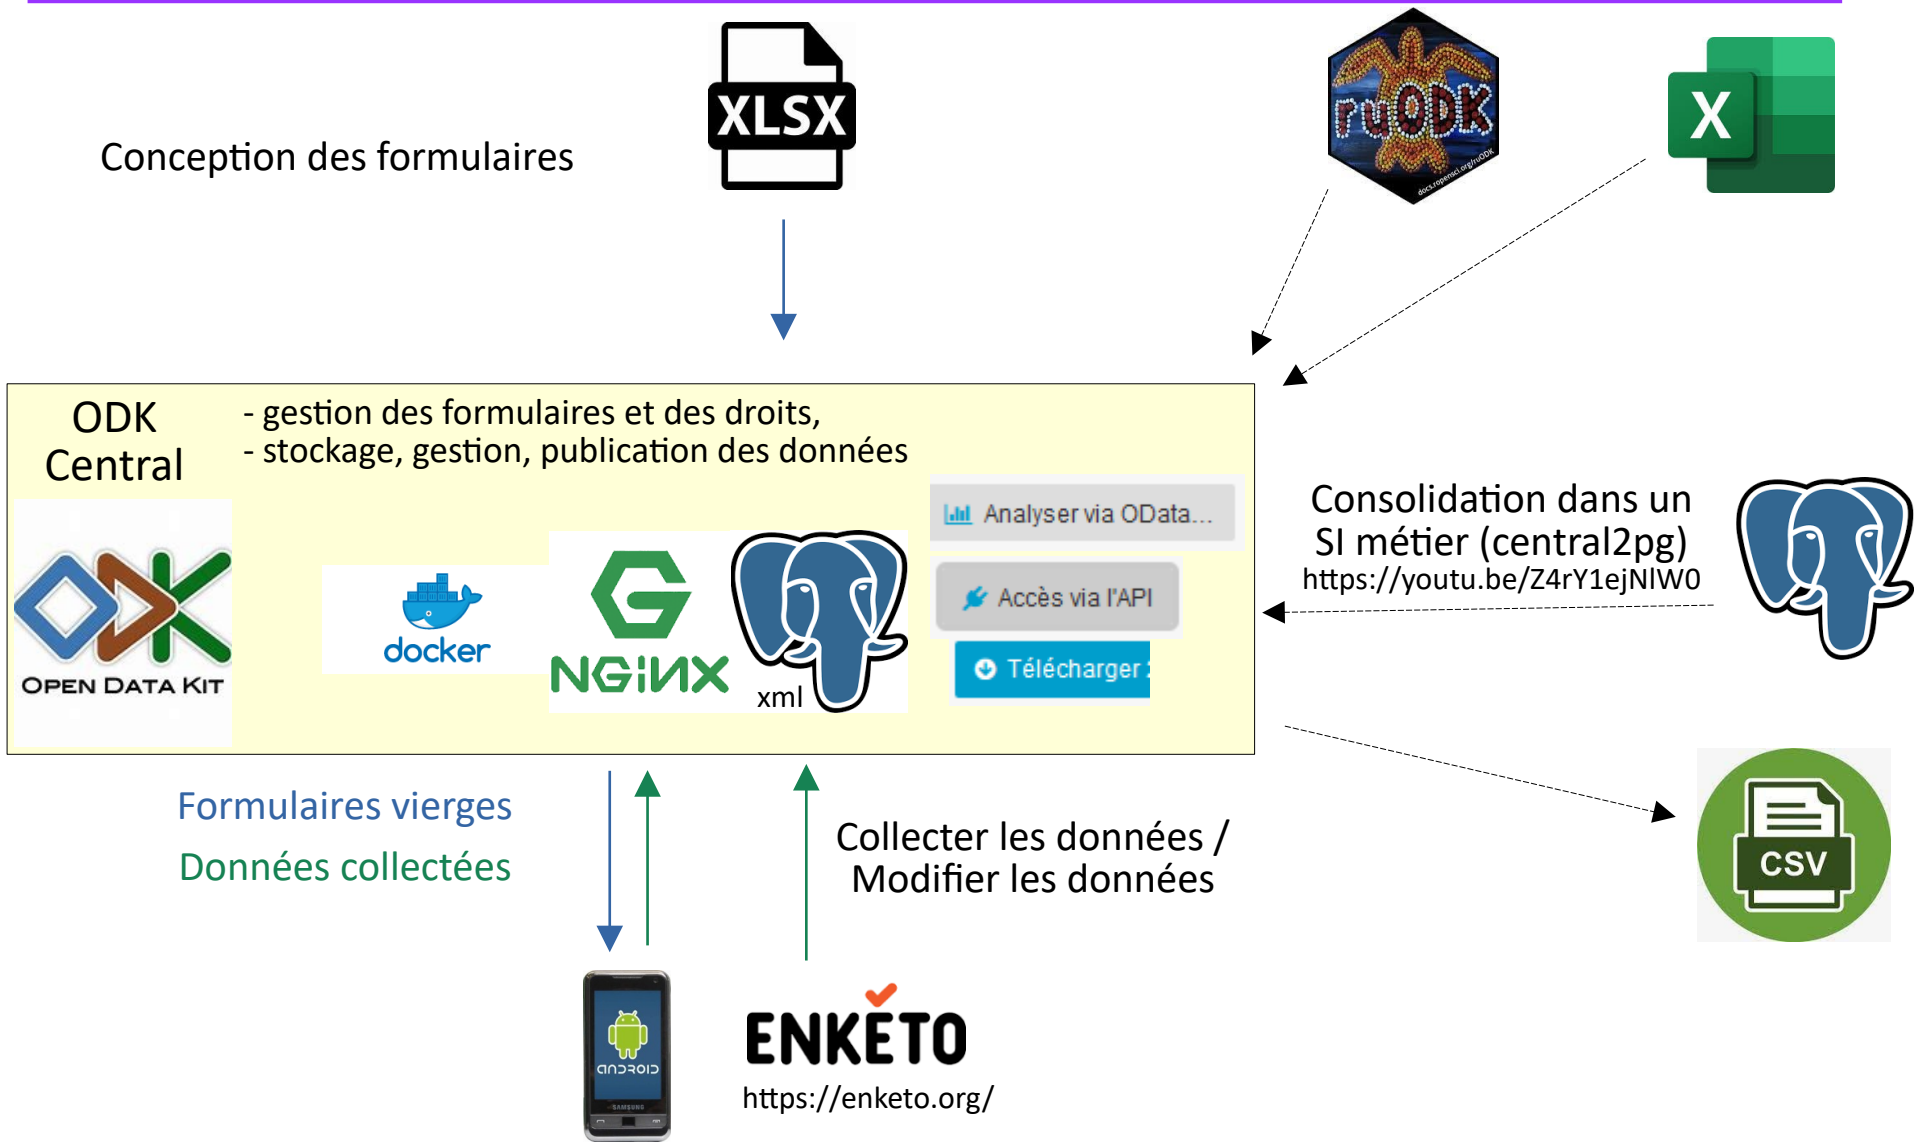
Conception des formulaires

XLSX

ruODK

docs.ropensci.org/ruODK

X

ODK Central

- gestion des formulaires et des droits,
- stockage, gestion, publication des données

OPEN DATA KIT

docker

NGINX

xml

Analyser via OData...

Accès via l'API

Télécharger

Consolidation dans un SI métier (central2pg)
https://youtu.be/Z4rY1ejNlW0

CSV

Formulaires vierges

Données collectées

Collecter les données / Modifier les données

ANDROID

SAMSUNG

ENKETO
https://enketo.org/